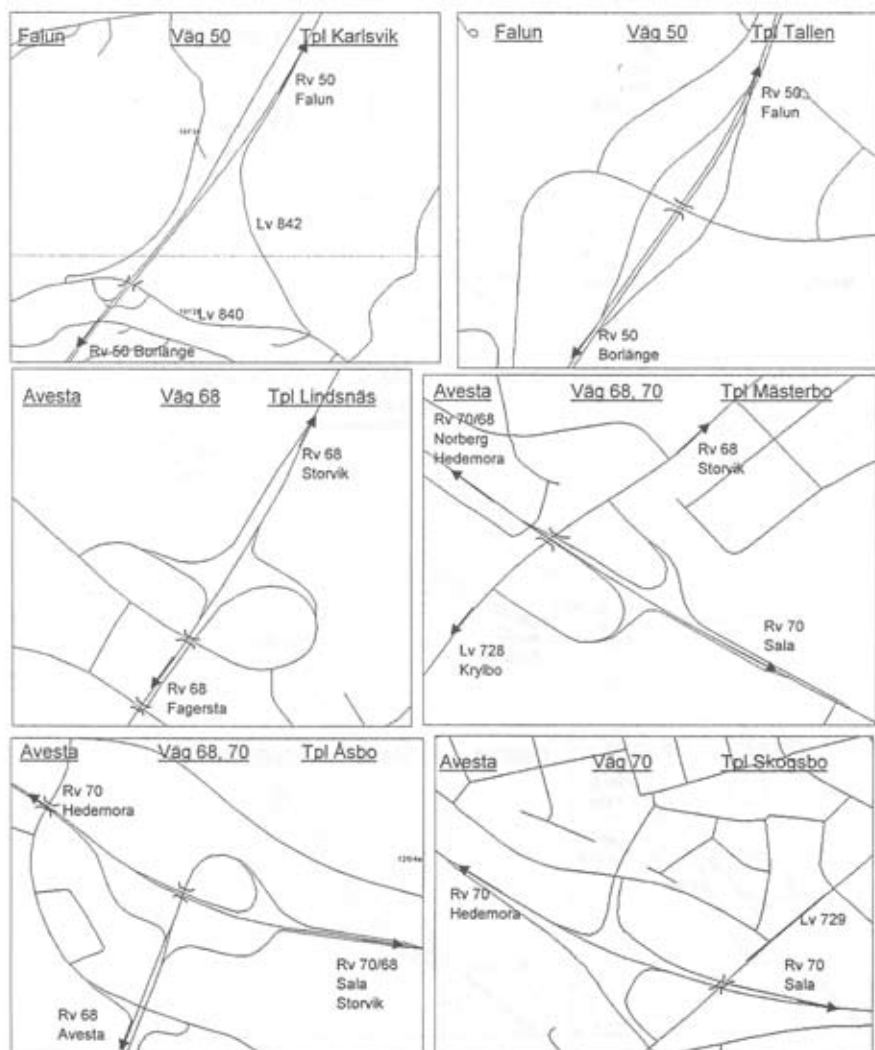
Falun Väg 50 Tpl Karlsvik

Rv 50 Falun

Lv 842

Lv 840

Rv 50 Borlänge

Falun Väg 50 Tpl Tallen

Rv 50 Falun

Rv 50 Borlänge

Avesta Väg 68 Tpl Lindsnäs

Rv 68 Storvik

Rv 68 Fagersta

Avesta Väg 68, 70 Tpl Mästerbo

Rv 70/68 Norberg Hedemora

Rv 68 Storvik

Rv 70 Sala

Lv 728 Krylbo

Avesta Väg 68, 70 Tpl Åsbo

Rv 70 Hedemora

Rv 70/68 Sala Storvik

Rv 68 Avesta

Avesta Väg 70 Tpl Skogsbo

Rv 70 Hedemora

Lv 729

Rv 70 Sala